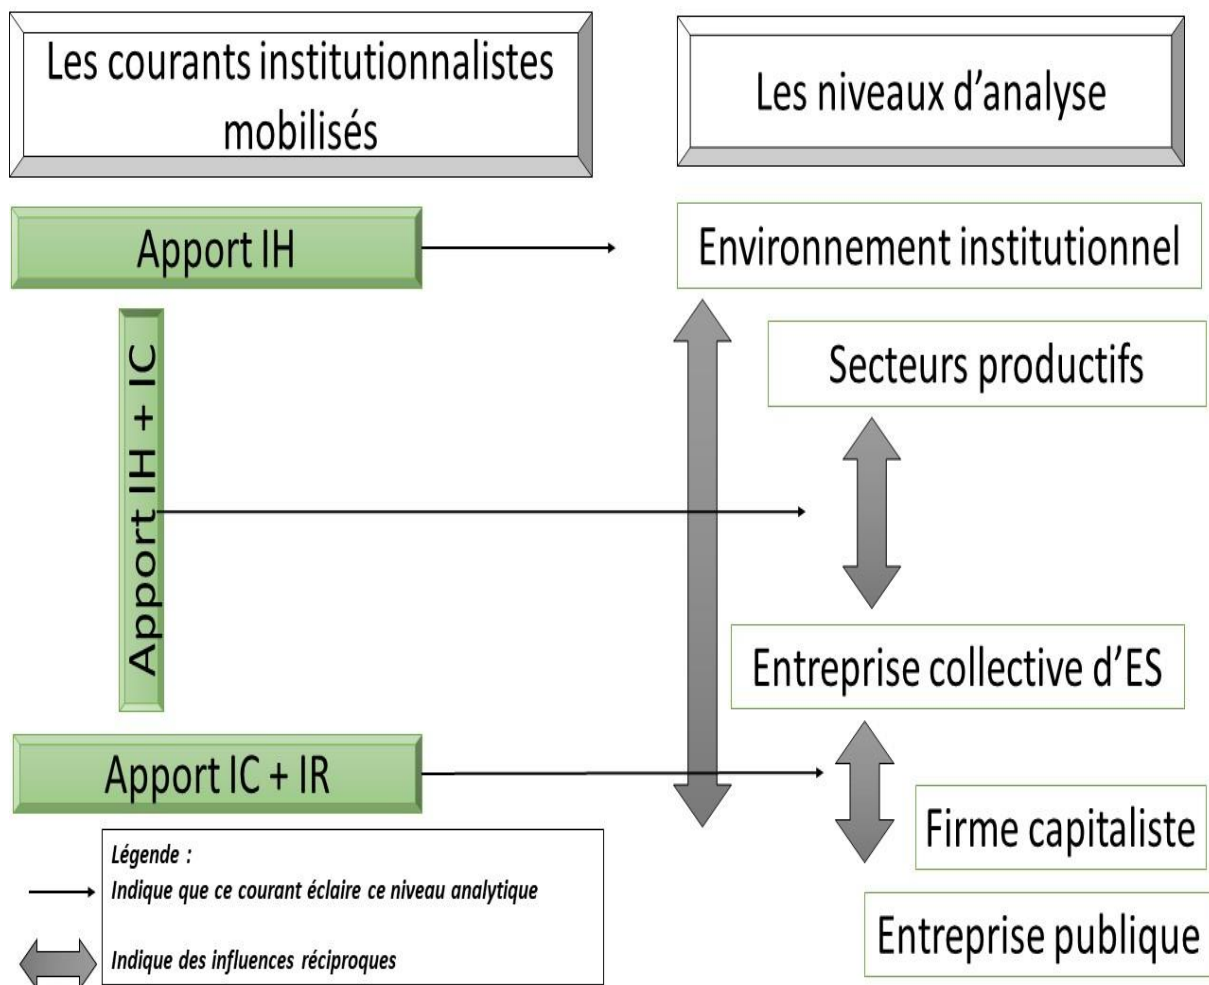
Les courants institutionnalistes mobilisés

Les niveaux d'analyse

Apport IH

Environnement institutionnel

Apport IH + IC

Secteurs productifs

Entreprise collective d'ES

Apport IC + IR

Firme capitaliste

Entreprise publique

Légende :
Indique que ce courant éclaire ce niveau analytique
Indique des influences réciproques